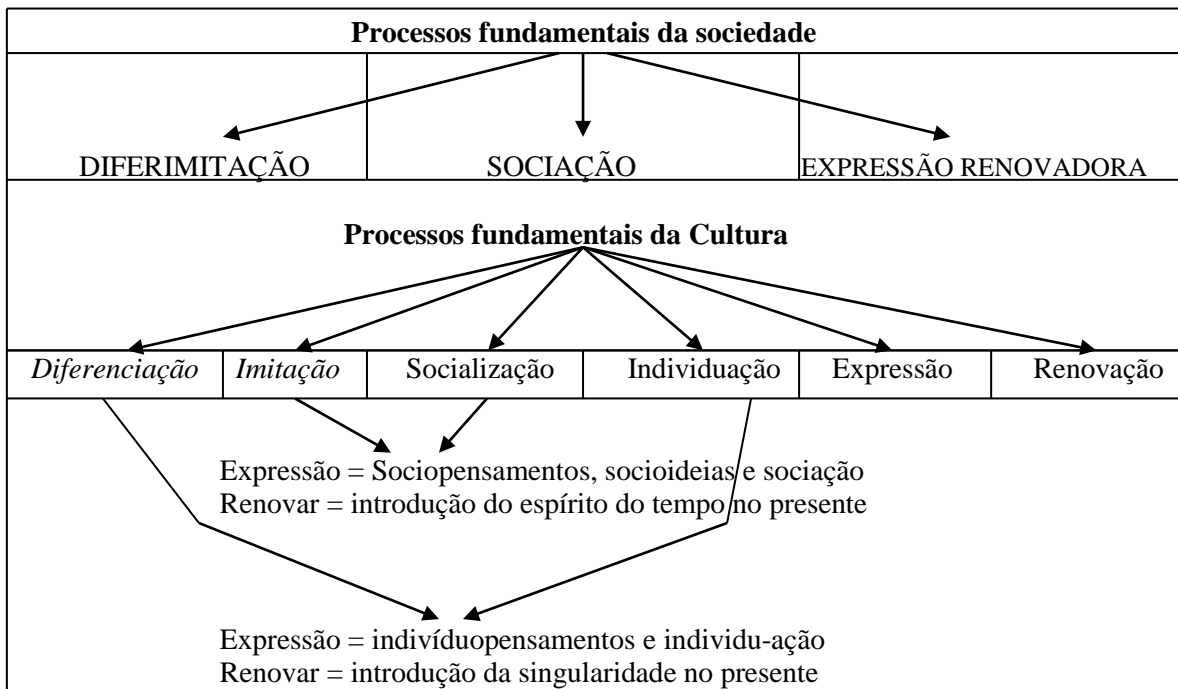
**Processos fundamentais da sociedade**

DIFERIMITAÇÃO

SOCIAÇÃO

EXPRESSÃO RENOVADORA

**Processos fundamentais da Cultura**

| *Diferenciação* | *Imitação* | Socialização | Individuação | Expressão | Renovação |
|---|---|---|---|---|---|

Expressão = Sociopensamentos, socioideias e sociação
Renovar = introdução do espírito do tempo no presente

Expressão = indivíduopensamentos e individu-ação
Renovar = introdução da singularidade no presente